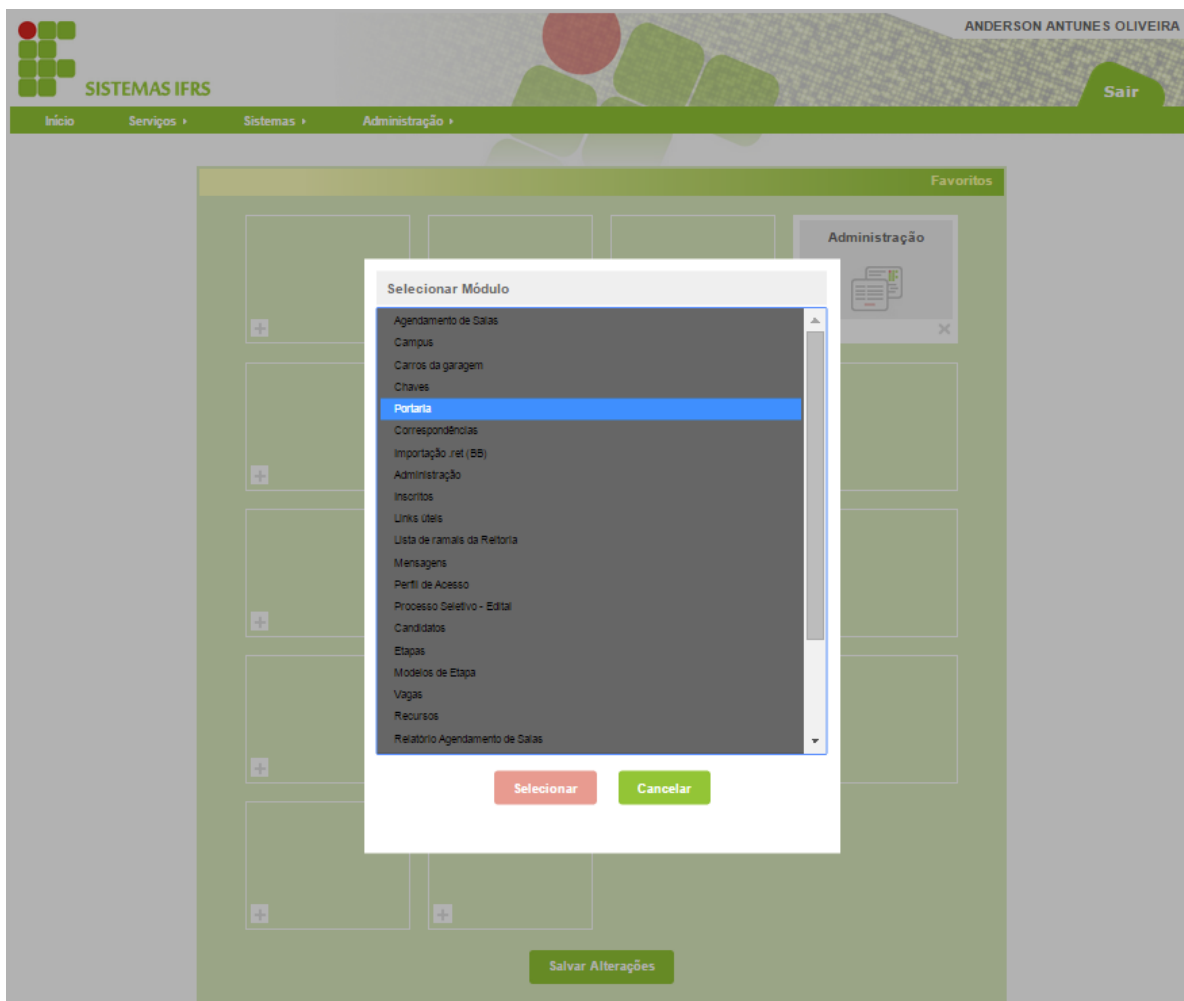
SISTEMAS IFRS

ANDERSON ANTUNES OLIVEIRA

Sair

Início Serviços ▸ Sistemas ▸ Administração ▸

Favoritos

Administração

Selecionar Módulo

Agendamento de Salas
Campus
Carros da garagem
Chaves
Portaria
Correspondências
Importação .ret (BB)
Administração
Inscritos
Links úteis
Lista de ramais da Reitoria
Mensagens
Perfil de Acesso
Processo Seletivo - Edital
Candidatos
Etapas
Modelos de Etapa
Vagas
Recursos
Relatório Agendamento de Salas

Selecionar Cancelar

Salvar Alterações